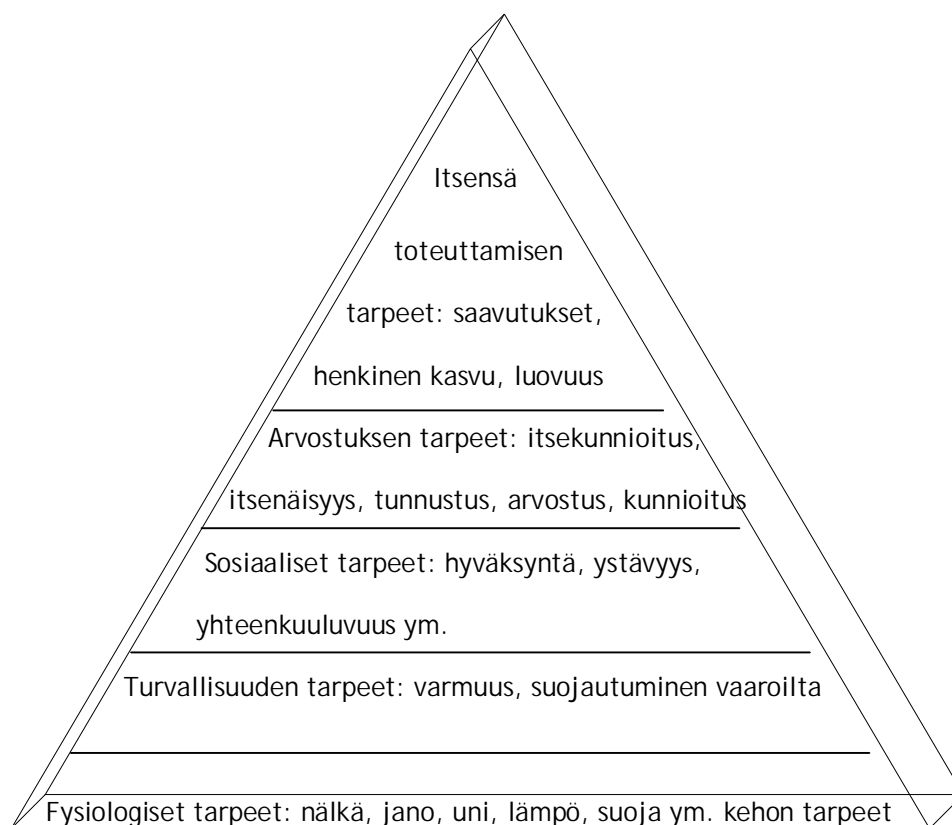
Itsensä toteuttamisen tarpeet: saavutukset, henkinen kasvu, luovuus

Arvostuksen tarpeet: itsekunnioitus, itsenäisyys, tunnustus, arvostus, kunnioitus

Sosiaaliset tarpeet: hyväksyntä, ystävyys, yhteenkuuluvuus ym.

Turvallisuuden tarpeet: varmuus, suojautuminen vaaroilta

Fysiologiset tarpeet: nälkä, jano, uni, lämpö, suoja ym. kehon tarpeet